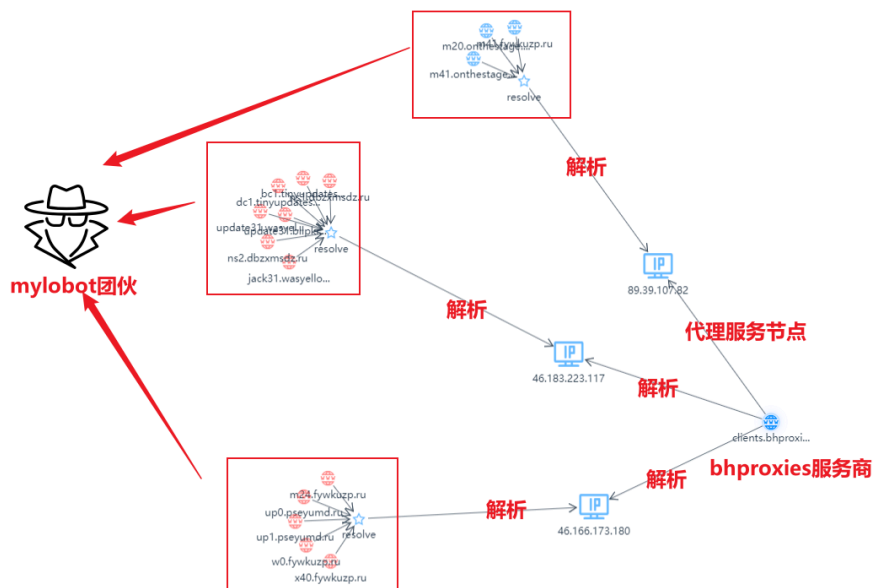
m20.onthestag...
m4.fywkuzp.ru
m41.onthestage...
resolve

解析

bc1.tinyupdates...
dc1.tinyupdates...
ns2.dbzxmsdz.ru
update31.wasyell...
update31.blinp...
resolve
ns2.dbzxmsdz.ru
jack31.wasyello...

mylobot团伙

89.39.107.82

解析

代理服务节点

46.183.223.117

解析

clients.bhproxi...

bhproxies服务商

解析

m24.fywkuzp.ru
up0.pseyumd.ru
up1.pseyumd.ru
resolve
w0.fywkuzp.ru
x40.fywkuzp.ru

解析

46.166.173.180